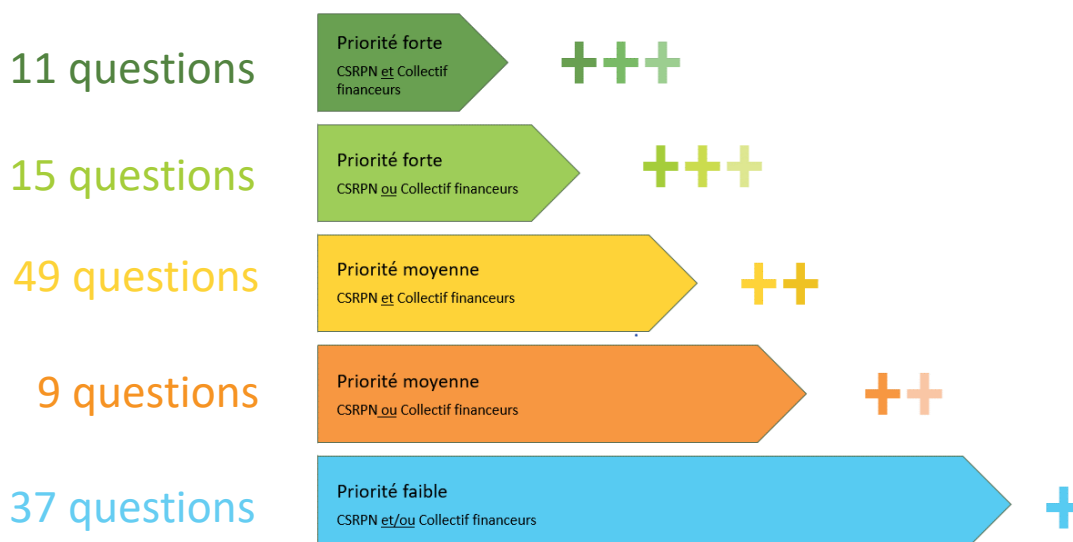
11 questions

Priorité forte
CSRPN et Collectif financeurs

+++

15 questions

Priorité forte
CSRPN ou Collectif financeurs

+++

49 questions

Priorité moyenne
CSRPN et Collectif financeurs

++

9 questions

Priorité moyenne
CSRPN ou Collectif financeurs

++

37 questions

Priorité faible
CSRPN et/ou Collectif financeurs

+